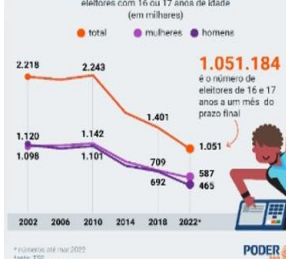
eleitores com 16 ou 17 anos de idade (em milhares)

total mulheres homens

2.218
2.243
1.401
1.051
1.120
1.142
1.098
1.101
709
692
587
465

1.051.184
é o número de eleitores de 16 e 17 anos a um mês do prazo final

2002 2006 2010 2014 2018 2022*

* números até mar.2022
fonte: TSE

PODER